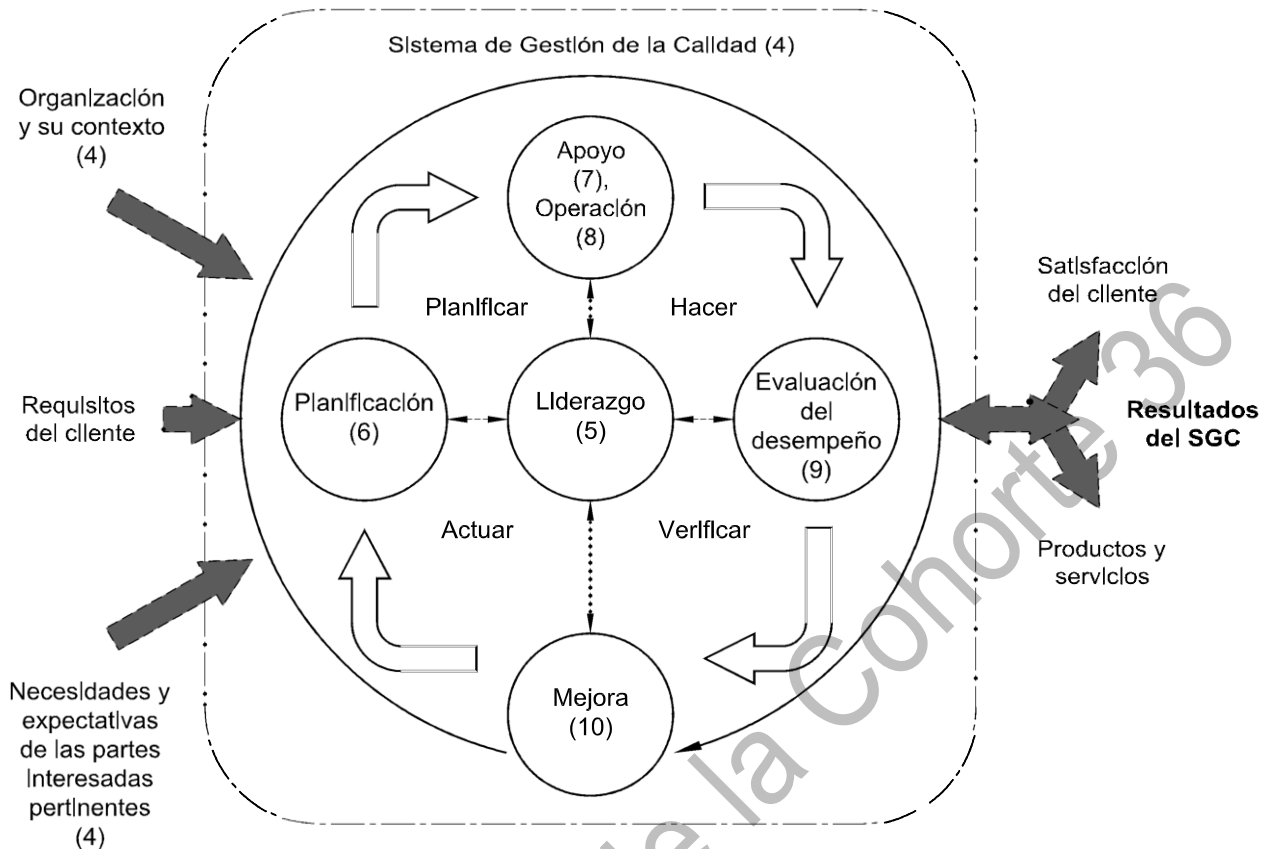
Slstema de Gestlón de la Calldad (4)

Organlzaclón y su contexto (4)

Requlsltos del cllente

Necesldades y expectatlvas de las partes lnteresadas pertlnentes (4)

Apoyo (7), Operaclón (8)

Planlflcar

Hacer

Planlflcaclón (6)

Llderazgo (5)

Evaluaclón del desempeño (9)

Actuar

Verlflcar

Mejora (10)

Satlsfacclón del cllente

Resultados del SGC

Productos y servlclos

la Cohorte 36